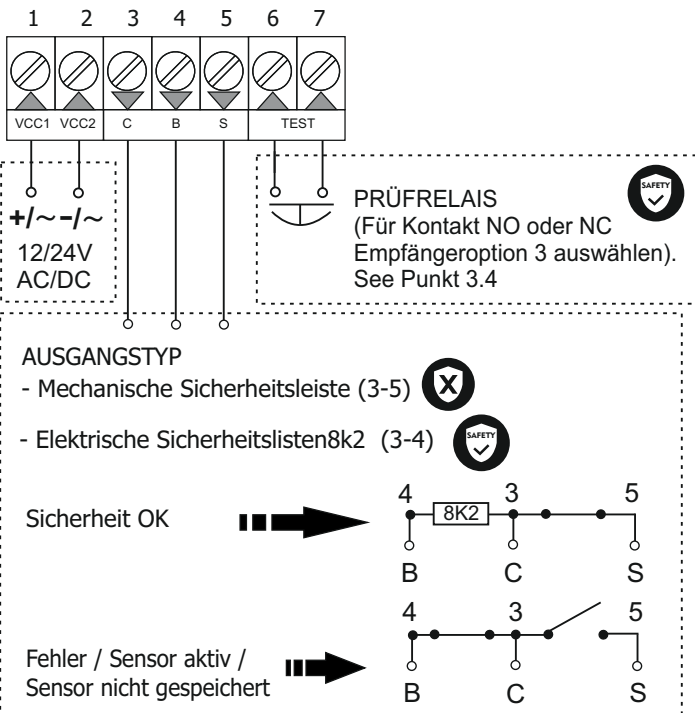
1 2 3 4 5 6 7

VCC1 VCC2 C B S TEST

+/~ -/~
12/24V
AC/DC

PRÜFRELAIS
(Für Kontakt NO oder NC Empfängeroption 3 auswählen).
See Punkt 3.4

SAFETY

AUSGANGSTYP
- Mechanische Sicherheitsleiste (3-5)
- Elektrische Sicherheitslisten8k2 (3-4)

SAFETY

Sicherheit OK

4 8K2 3 5
B C S

4 3 5

Fehler / Sensor aktiv /
Sensor nicht gespeichert

B C S